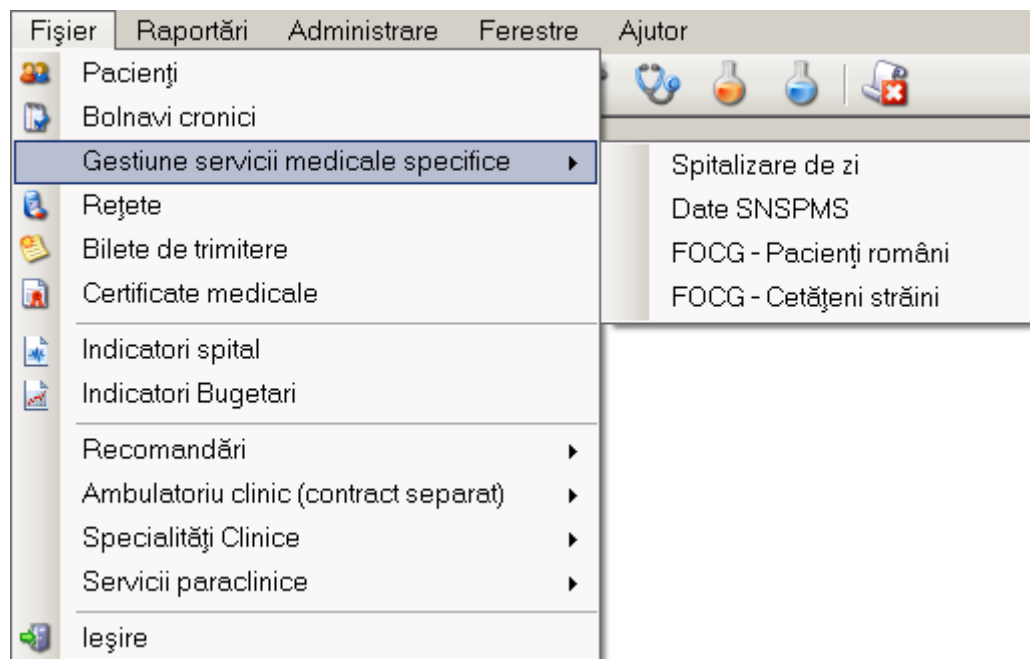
Fişier Raportări Administrare Ferestre Ajutor

Pacienţi
Bolnavi cronici
Gestiune servicii medicale specifice
Reţete
Bilete de trimitere
Certificate medicale
Indicatori spital
Indicatori Bugetari
Recomandări
Ambulatoriu clinic (contract separat)
Specialităţi Clinice
Servicii paraclinice
Ieşire

Spitalizare de zi
Date SNSPMS
FOCG - Pacienţi români
FOCG - Cetăţeni străini